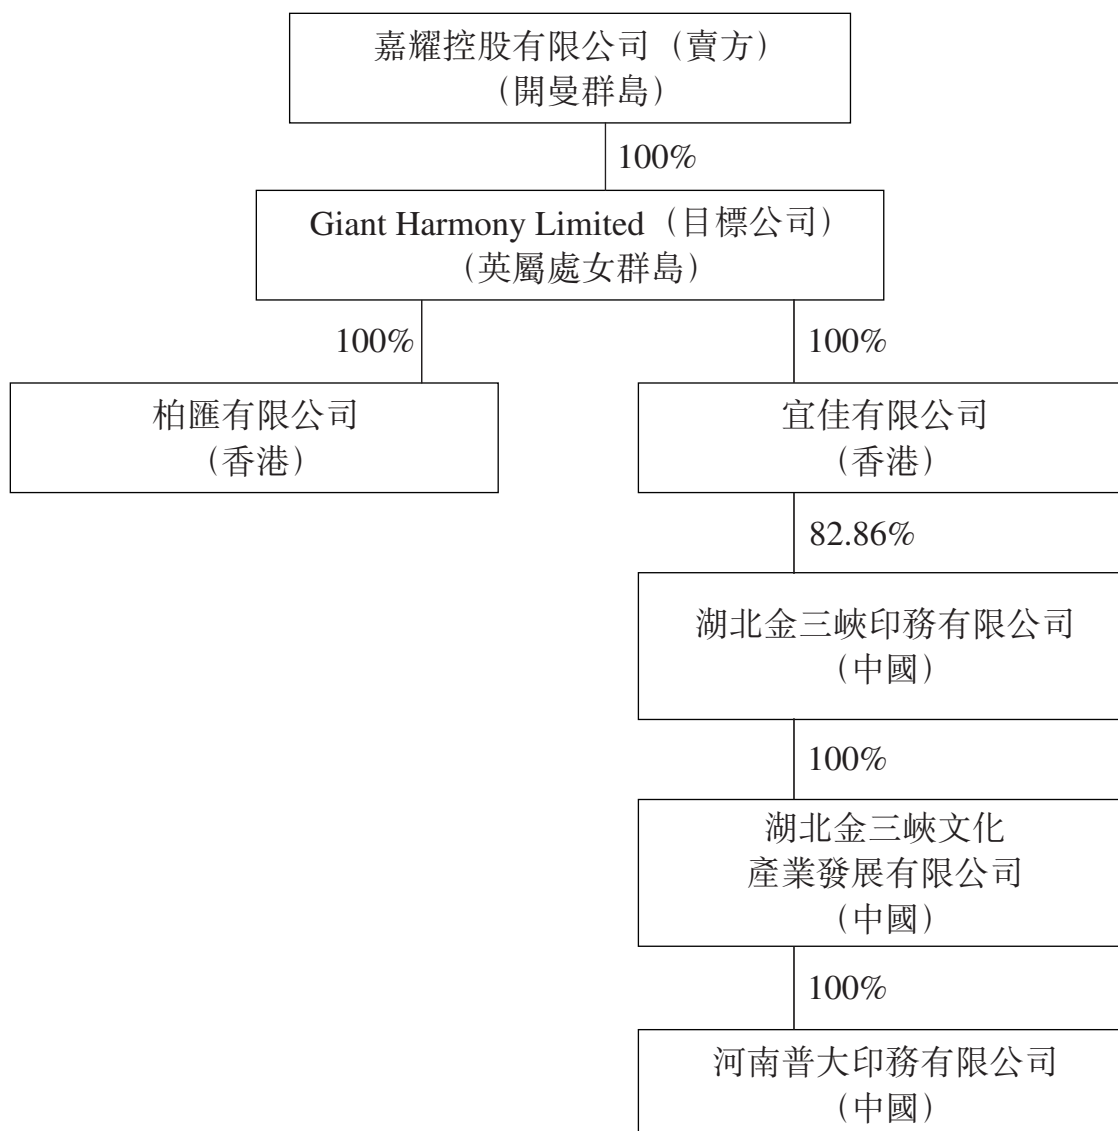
嘉耀控股有限公司（賣方）
（開曼群島）

100%

Giant Harmony Limited（目標公司）
（英屬處女群島）

100%

100%

柏匯有限公司
（香港）

宜佳有限公司
（香港）

82.86%

湖北金三峽印務有限公司
（中國）

100%

湖北金三峽文化
產業發展有限公司
（中國）

100%

河南普大印務有限公司
（中國）